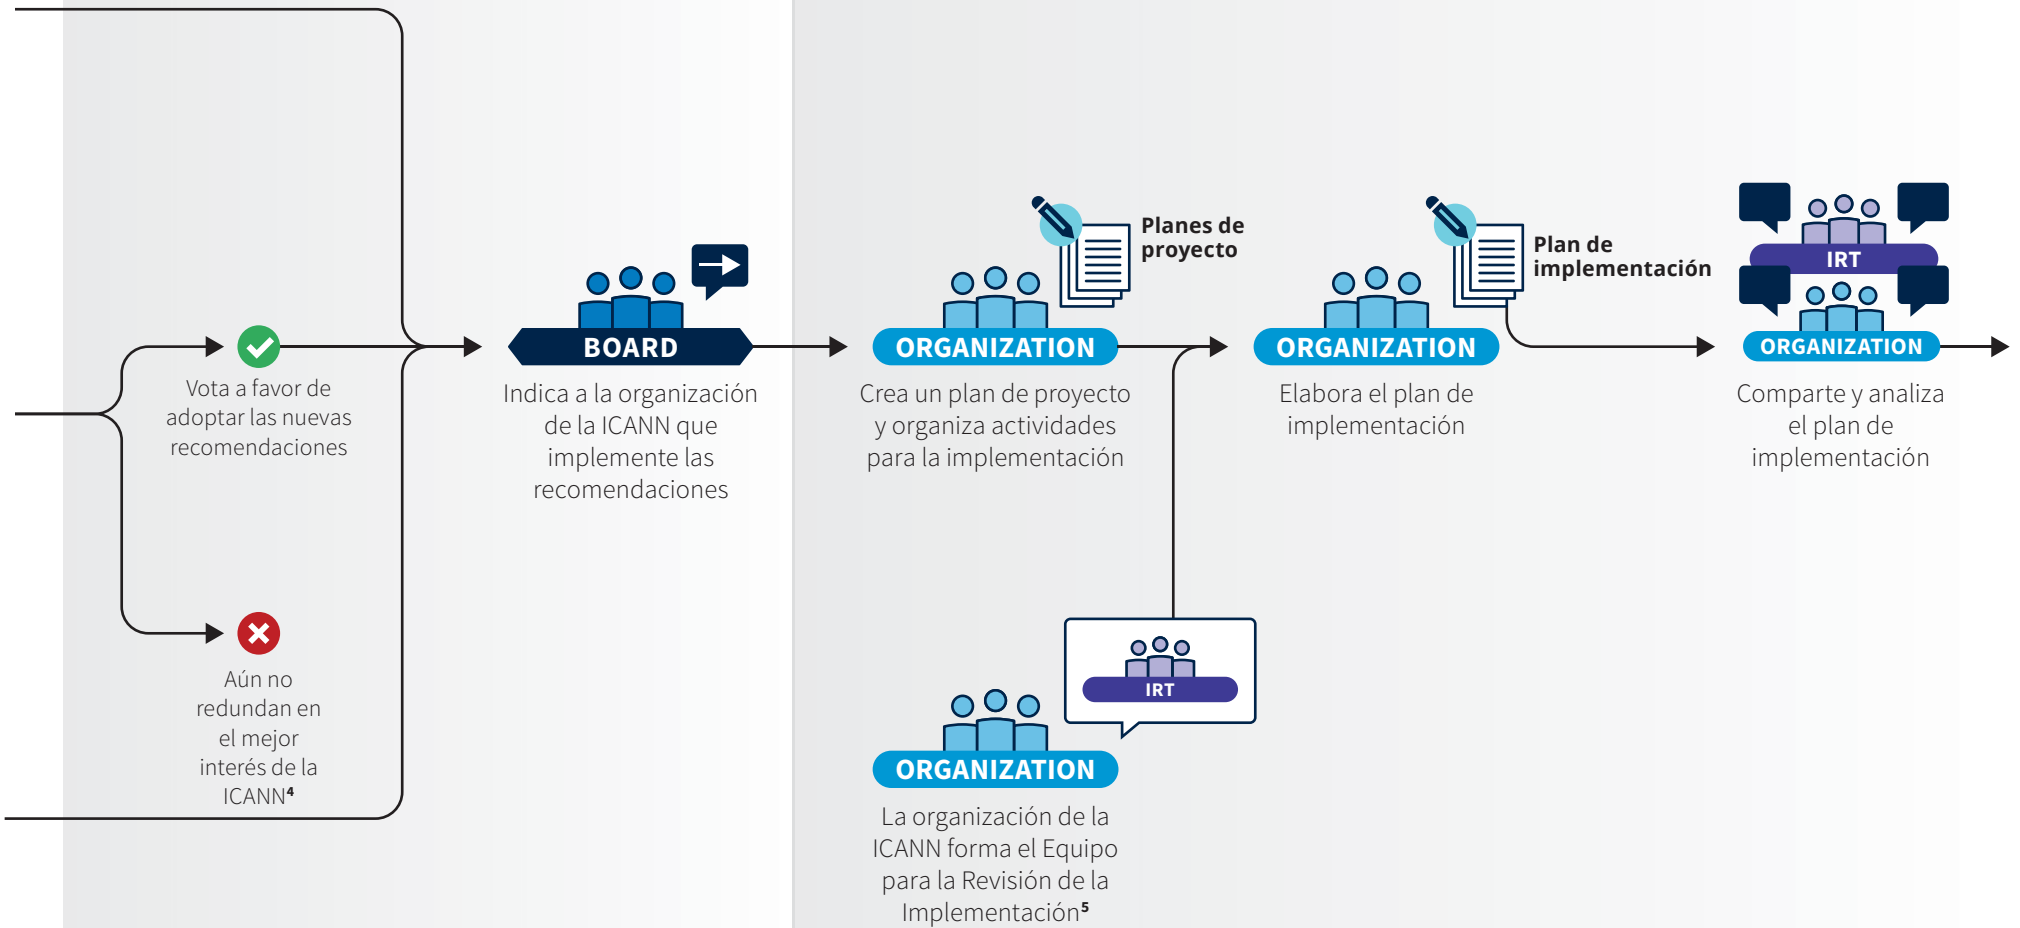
Vota a favor de adoptar las nuevas recomendaciones

Aún no redundan en el mejor interés de la ICANN$^4$

BOARD

Indica a la organización de la ICANN que implemente las recomendaciones

Planes de proyecto

ORGANIZATION

Crea un plan de proyecto y organiza actividades para la implementación

IRT

ORGANIZATION

La organización de la ICANN forma el Equipo para la Revisión de la Implementación$^5$

Plan de implementación

ORGANIZATION

Elabora el plan de implementación

IRT

ORGANIZATION

Comparte y analiza el plan de implementación